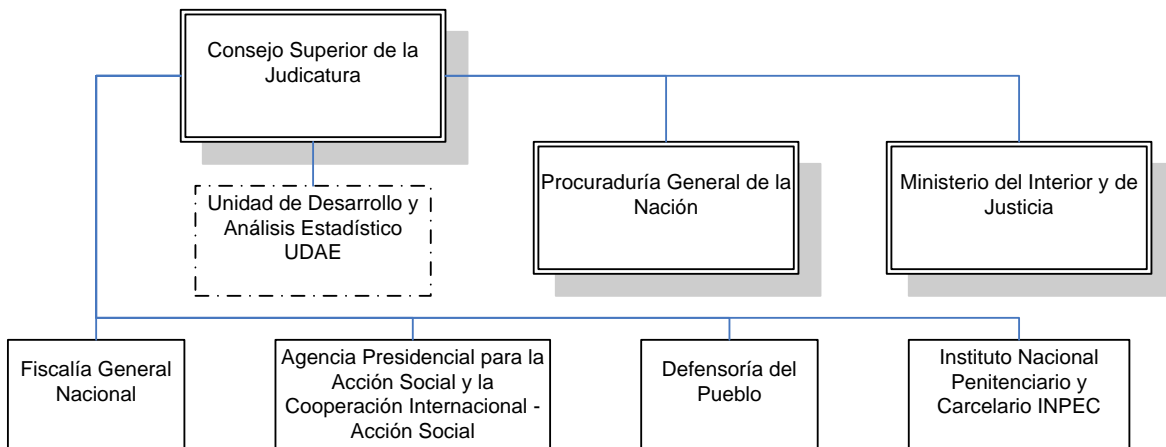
Consejo Superior de la Judicatura

Unidad de Desarrollo y Análisis Estadístico UDAE

Procuraduría General de la Nación

Ministerio del Interior y de Justicia

Fiscalía General Nacional

Agencia Presidencial para la Acción Social y la Cooperación Internacional - Acción Social

Defensoría del Pueblo

Instituto Nacional Penitenciario y Carcelario INPEC